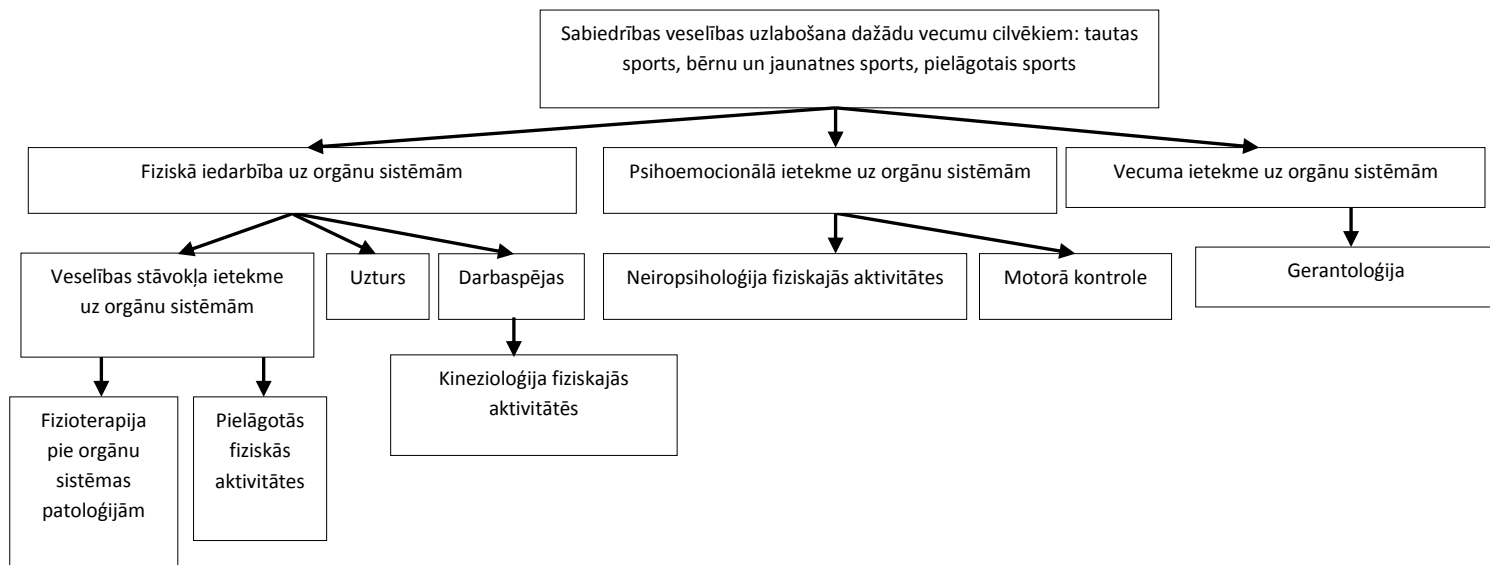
Sabiedrības veselības uzlabošana dažādu vecumu cilvēkiem: tautas sports, bērnu un jaunatnes sports, pielāgotais sports

Fiziskā iedarbība uz orgānu sistēmām

Psihoemocionālā ietekme uz orgānu sistēmām

Vecuma ietekme uz orgānu sistēmām

Veselības stāvokļa ietekme uz orgānu sistēmām

Uzturs

Darbaspējas

Neiropsiholoģija fiziskajās aktivitātes

Motorā kontrole

Gerantoloģija

Kinezioloģija fiziskajās aktivitātēs

Fizioterapija pie orgānu sistēmas patoloģijām

Pielāgotās fiziskās aktivitātes